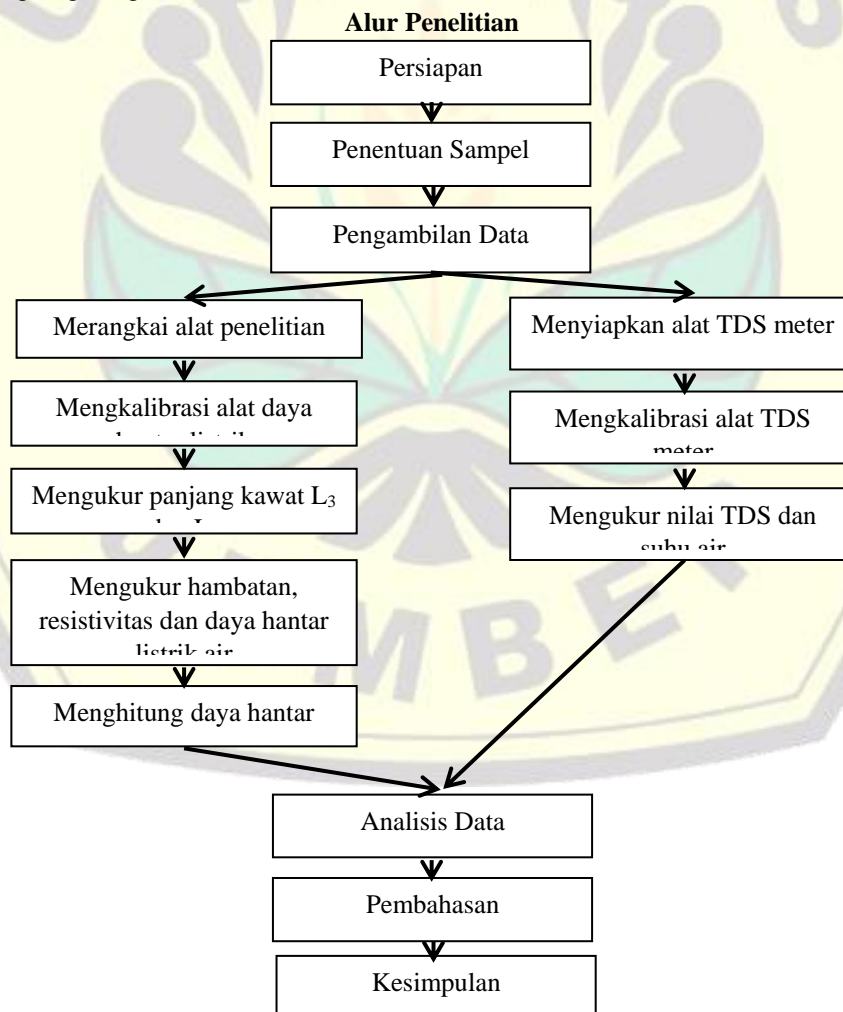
Alur Penelitian

Persiapan

Penentuan Sampel

Pengambilan Data

Merangkai alat penelitian

Mengkalibrasi alat daya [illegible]

Mengukur panjang kawat $L_3$ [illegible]

Mengukur hambatan, resistivitas dan daya hantar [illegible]

Menghitung daya hantar

Menyiapkan alat TDS meter

Mengkalibrasi alat TDS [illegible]

Mengukur nilai TDS dan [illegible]

Analisis Data

Pembahasan

Kesimpulan